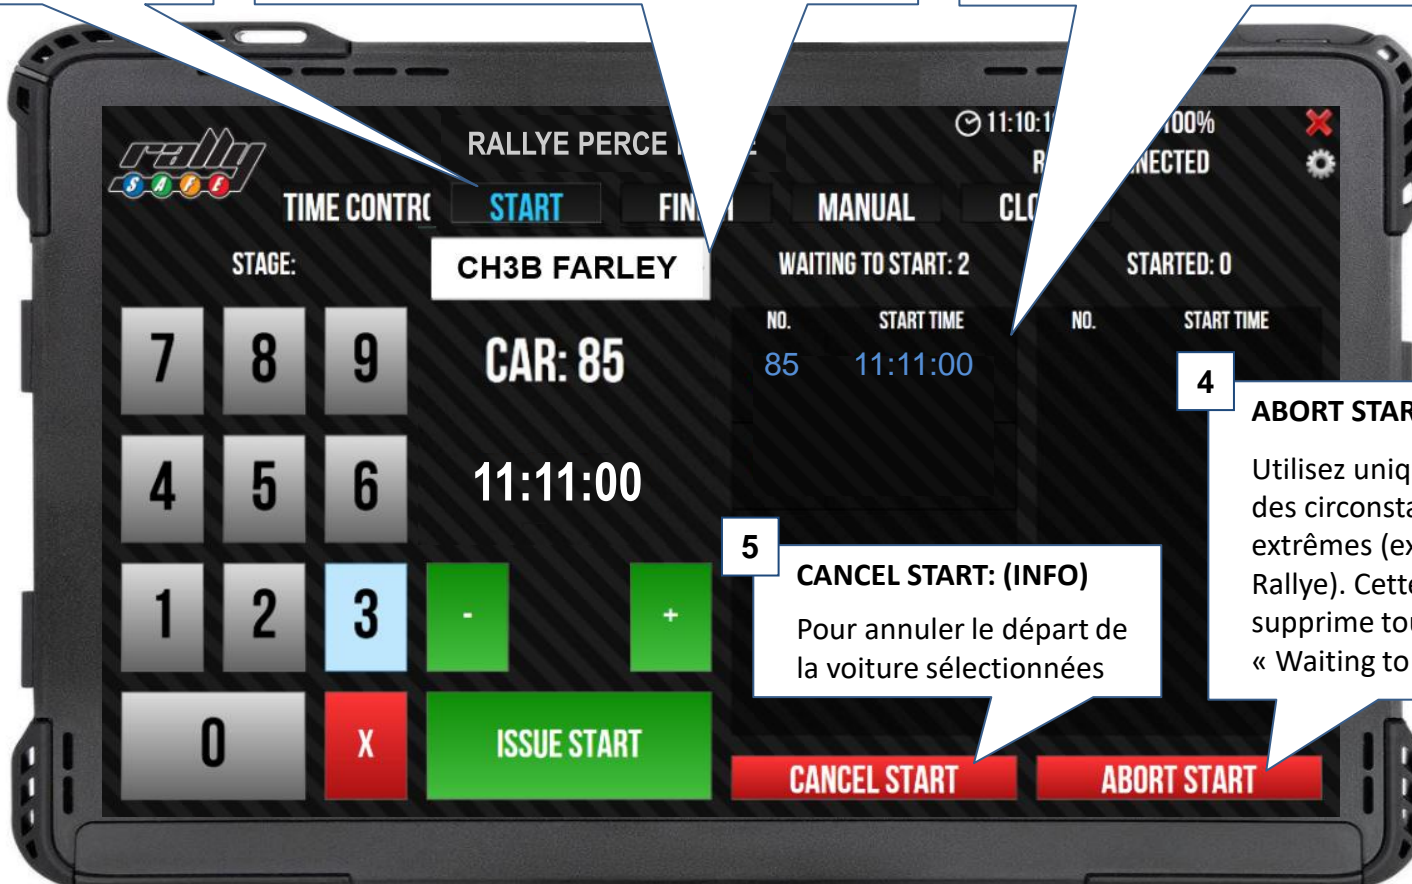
rally SAFE

RALLYE PERCE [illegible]

11:10:1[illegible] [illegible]00%

R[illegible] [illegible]NECTED

TIME CONTR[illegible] START FIN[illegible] MANUAL CL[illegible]

STAGE:

CH3B FARLEY

WAITING TO START: 2

STARTED: 0

| NO. | START TIME |
|---|---|
| 85 | 11:11:00 |

| NO. | START TIME |
|---|---|

7 8 9

CAR: 85

4 5 6

11:11:00

1 2 3

- +

0 X

ISSUE START

CANCEL START

ABORT START

4

ABORT STAR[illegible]

Utilisez uniq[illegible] des circonsta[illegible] extrêmes (ex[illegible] Rallye). Cett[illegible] supprime to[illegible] « Waiting to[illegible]

5

CANCEL START: (INFO)

Pour annuler le départ de la voiture sélectionnées